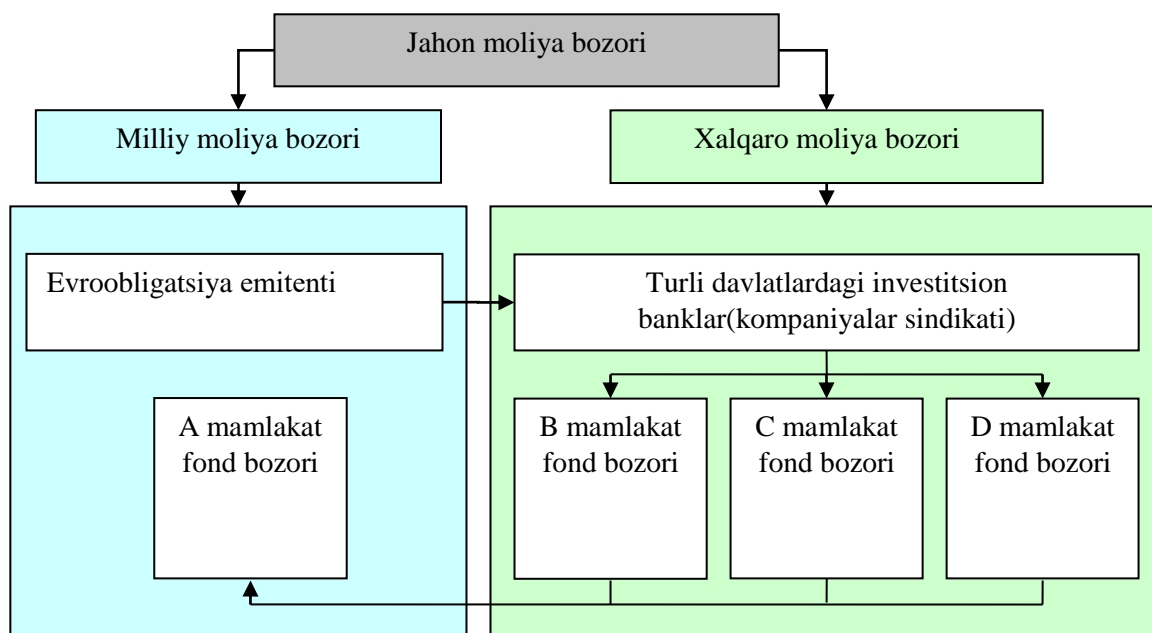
Jahon moliya bozori

Milliy moliya bozori

Xalqaro moliya bozori

Evroobligatsiya emitenti

Turli davlatlardagi investitsion banklar(kompaniyalar sindikati)

A mamlakat fond bozori

B mamlakat fond bozori

C mamlakat fond bozori

D mamlakat fond bozori